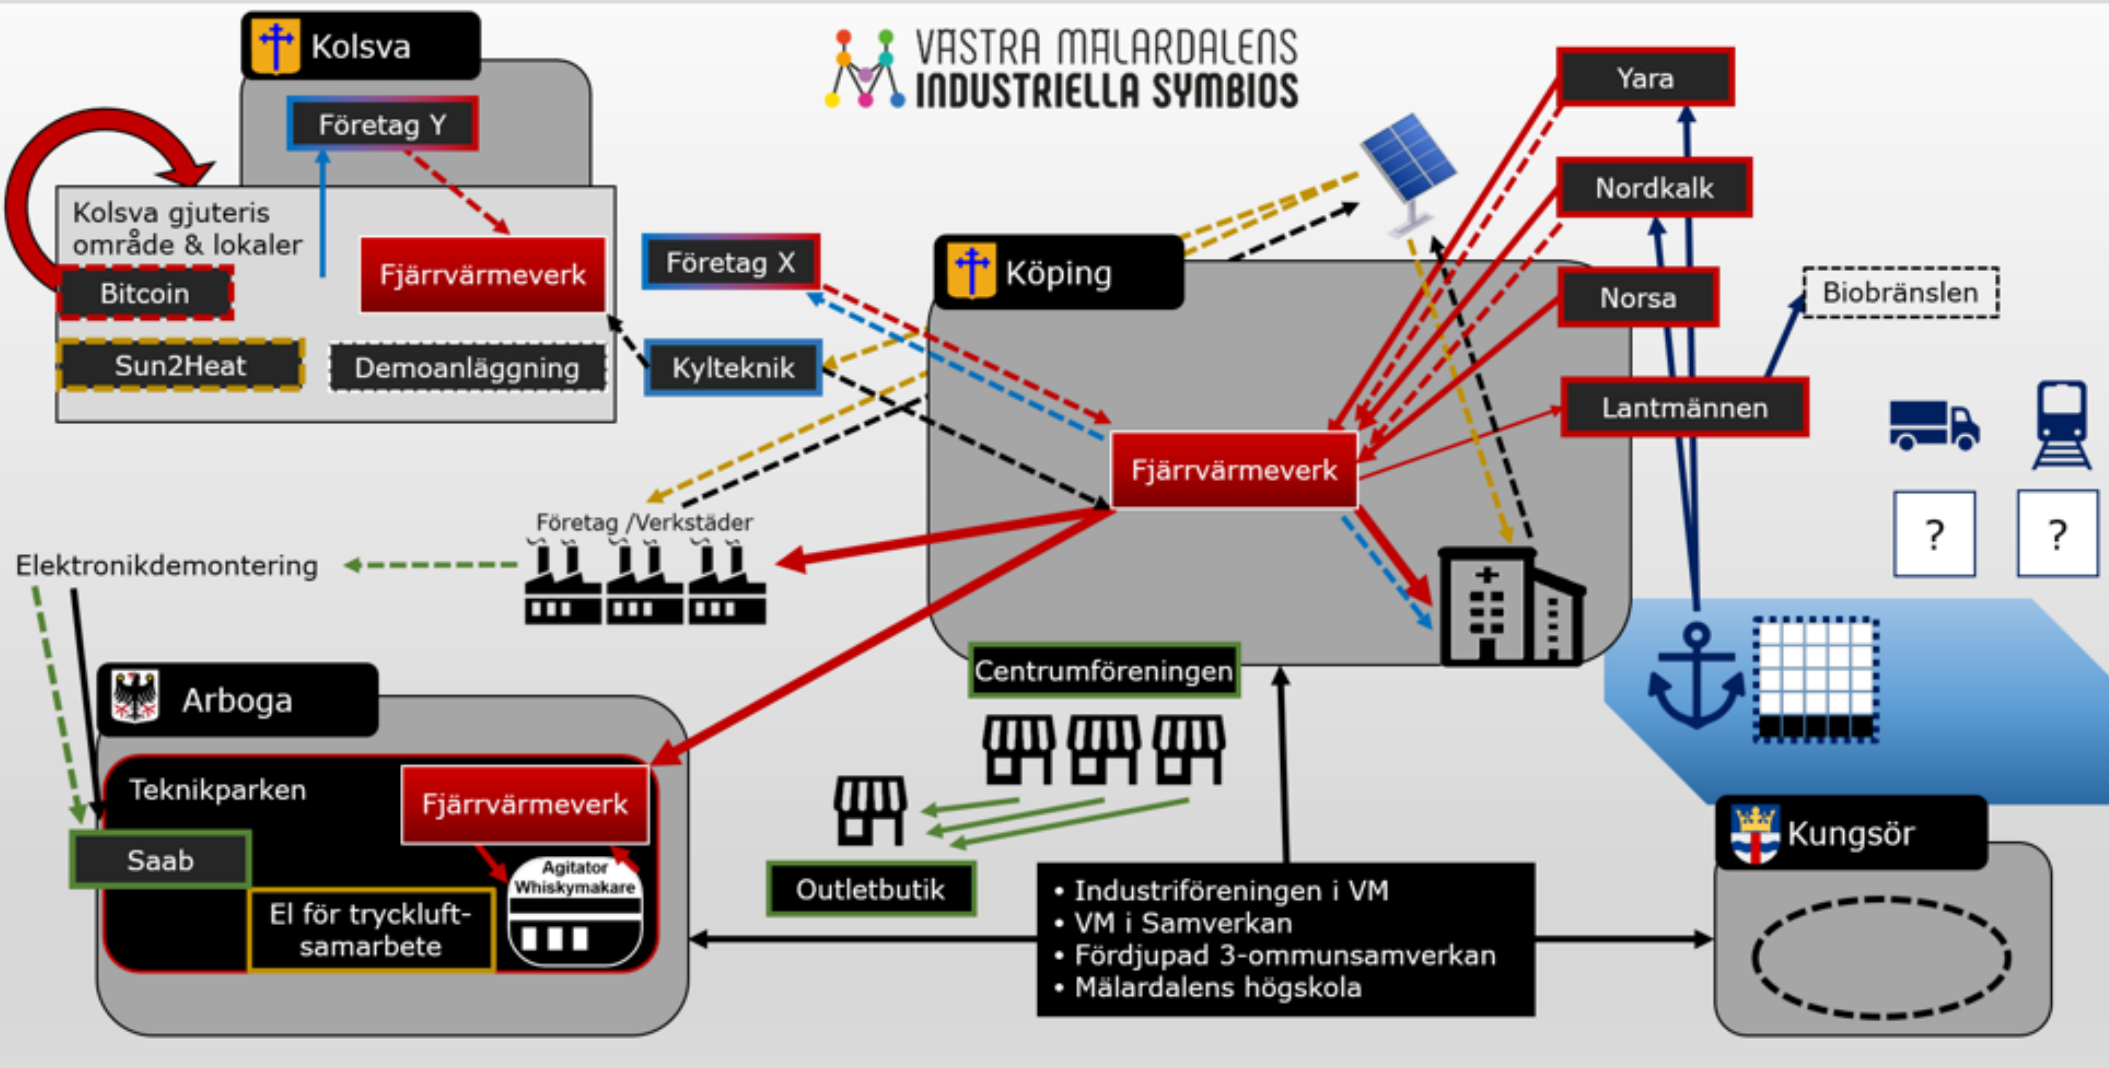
VASTRA MALARDALENS INDUSTRIELLA SYMBIOS

Kolsva

Företag Y

Kolsva gjuteris område & lokaler

Fjärrvärmeverk

Bitcoin

Sun2Heat

Demoanläggning

Företag X

Kylteknik

Köping

Yara

Nordkalk

Norsa

Biobränslen

Lantmännen

Fjärrvärmeverk

Företag /Verkstäder

Elektronikdemontering

?

?

Arboga

Teknikparken

Fjärrvärmeverk

Saab

El för tryckluft-samarbete

Agitator Whiskymakare

Centrumföreningen

Outletbutik

Kungsör

• Industriföreningen i VM
• VM i Samverkan
• Fördjupad 3-ommunsamverkan
• Mälardalens högskola